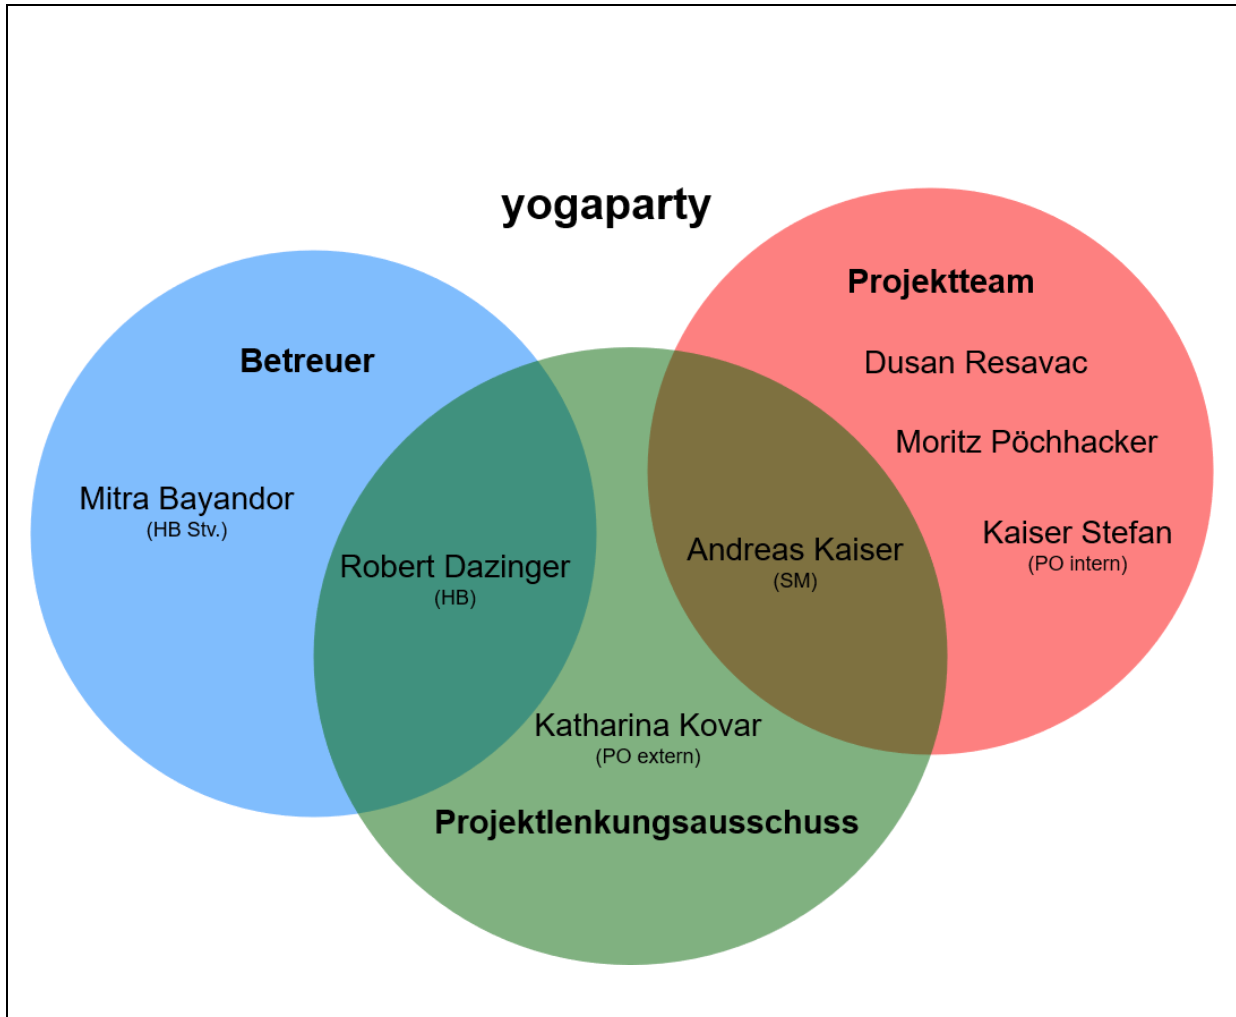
yogaparty

Betreuer

Mitra Bayandor
(HB Stv.)

Robert Dazinger
(HB)

Projektteam

Dusan Resavac

Moritz Pöchhacker

Kaiser Stefan
(PO intern)

Andreas Kaiser
(SM)

Katharina Kovar
(PO extern)

Projektlenkungsausschuss